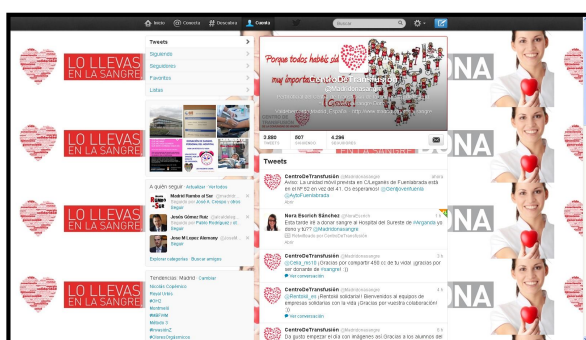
Inicio Conecta # Descubre Cuenta Buscar

LO LLEVAS EN LA SANGRE

LO LLEVAS EN LA SANGRE

LO LLEVAS EN LA SANGRE

LO LLEVAS EN LA SANGRE

Tweets
Siguiendo
Seguidores
Favoritos
Listas

Porque todos habéis sido muy importantes

Centro De Transfusión
@Madriddonasangre

3.880 TWEETS
607 SIGUIENDO
4.296 SEGUIDORES

A quién seguir · Actualizar · Ver todos

Madrid Rumbo al Sur @madridrumbo
Seguido por José R. Crespo y otros
Seguir

Jesús Gómez Ruiz @JesusGomezRuiz
Seguido por Pablo Rodríguez y otros
Seguir

Jose M Lopez Alemany @JoseM
Seguir

Explorar categorías · Buscar amigos

Tendencias: Madrid · Cambiar
Nicolás Copérnico
Royal Unibrew
#2H2
Montreal
#MMM
Mitosis 3
#ImesUrbZ
#JovesOrgánicos

Tweets

CentroDeTransfusión @Madriddonasangre
Aviso: La unidad móvil prevista en C/Legaries de Fuenlabrada está en ahí
él. Os esperamos! @GenJuventud a @AytoFuenlabrada
Abrir

Nerea Bosrich Sánchez @NeraBSanch
Esta tarde iré a donar sangre al Hospital del Sureste de #Arganda ya otoño y tú?? @Madriddonasangre
Retwitteado por CentroDeTransfusion
Abrir

CentroDeTransfusión @Madriddonasangre
@Celia_m :Gracias por compartir 450 cc de tu vida! ¡gracias por ser donante de #sangre! :)
Ver conversación

CentroDeTransfusión @Madriddonasangre
@Rentokil_es ¡Rentokil solidaria! Bienvenidos al equipo de empresas solidarias con la vida ¡Gracias por vuestra colaboración! :)
Ver conversación

CentroDeTransfusión @Madriddonasangre
Da gusto empezar el día con imágenes así Gracias a los alumnos del